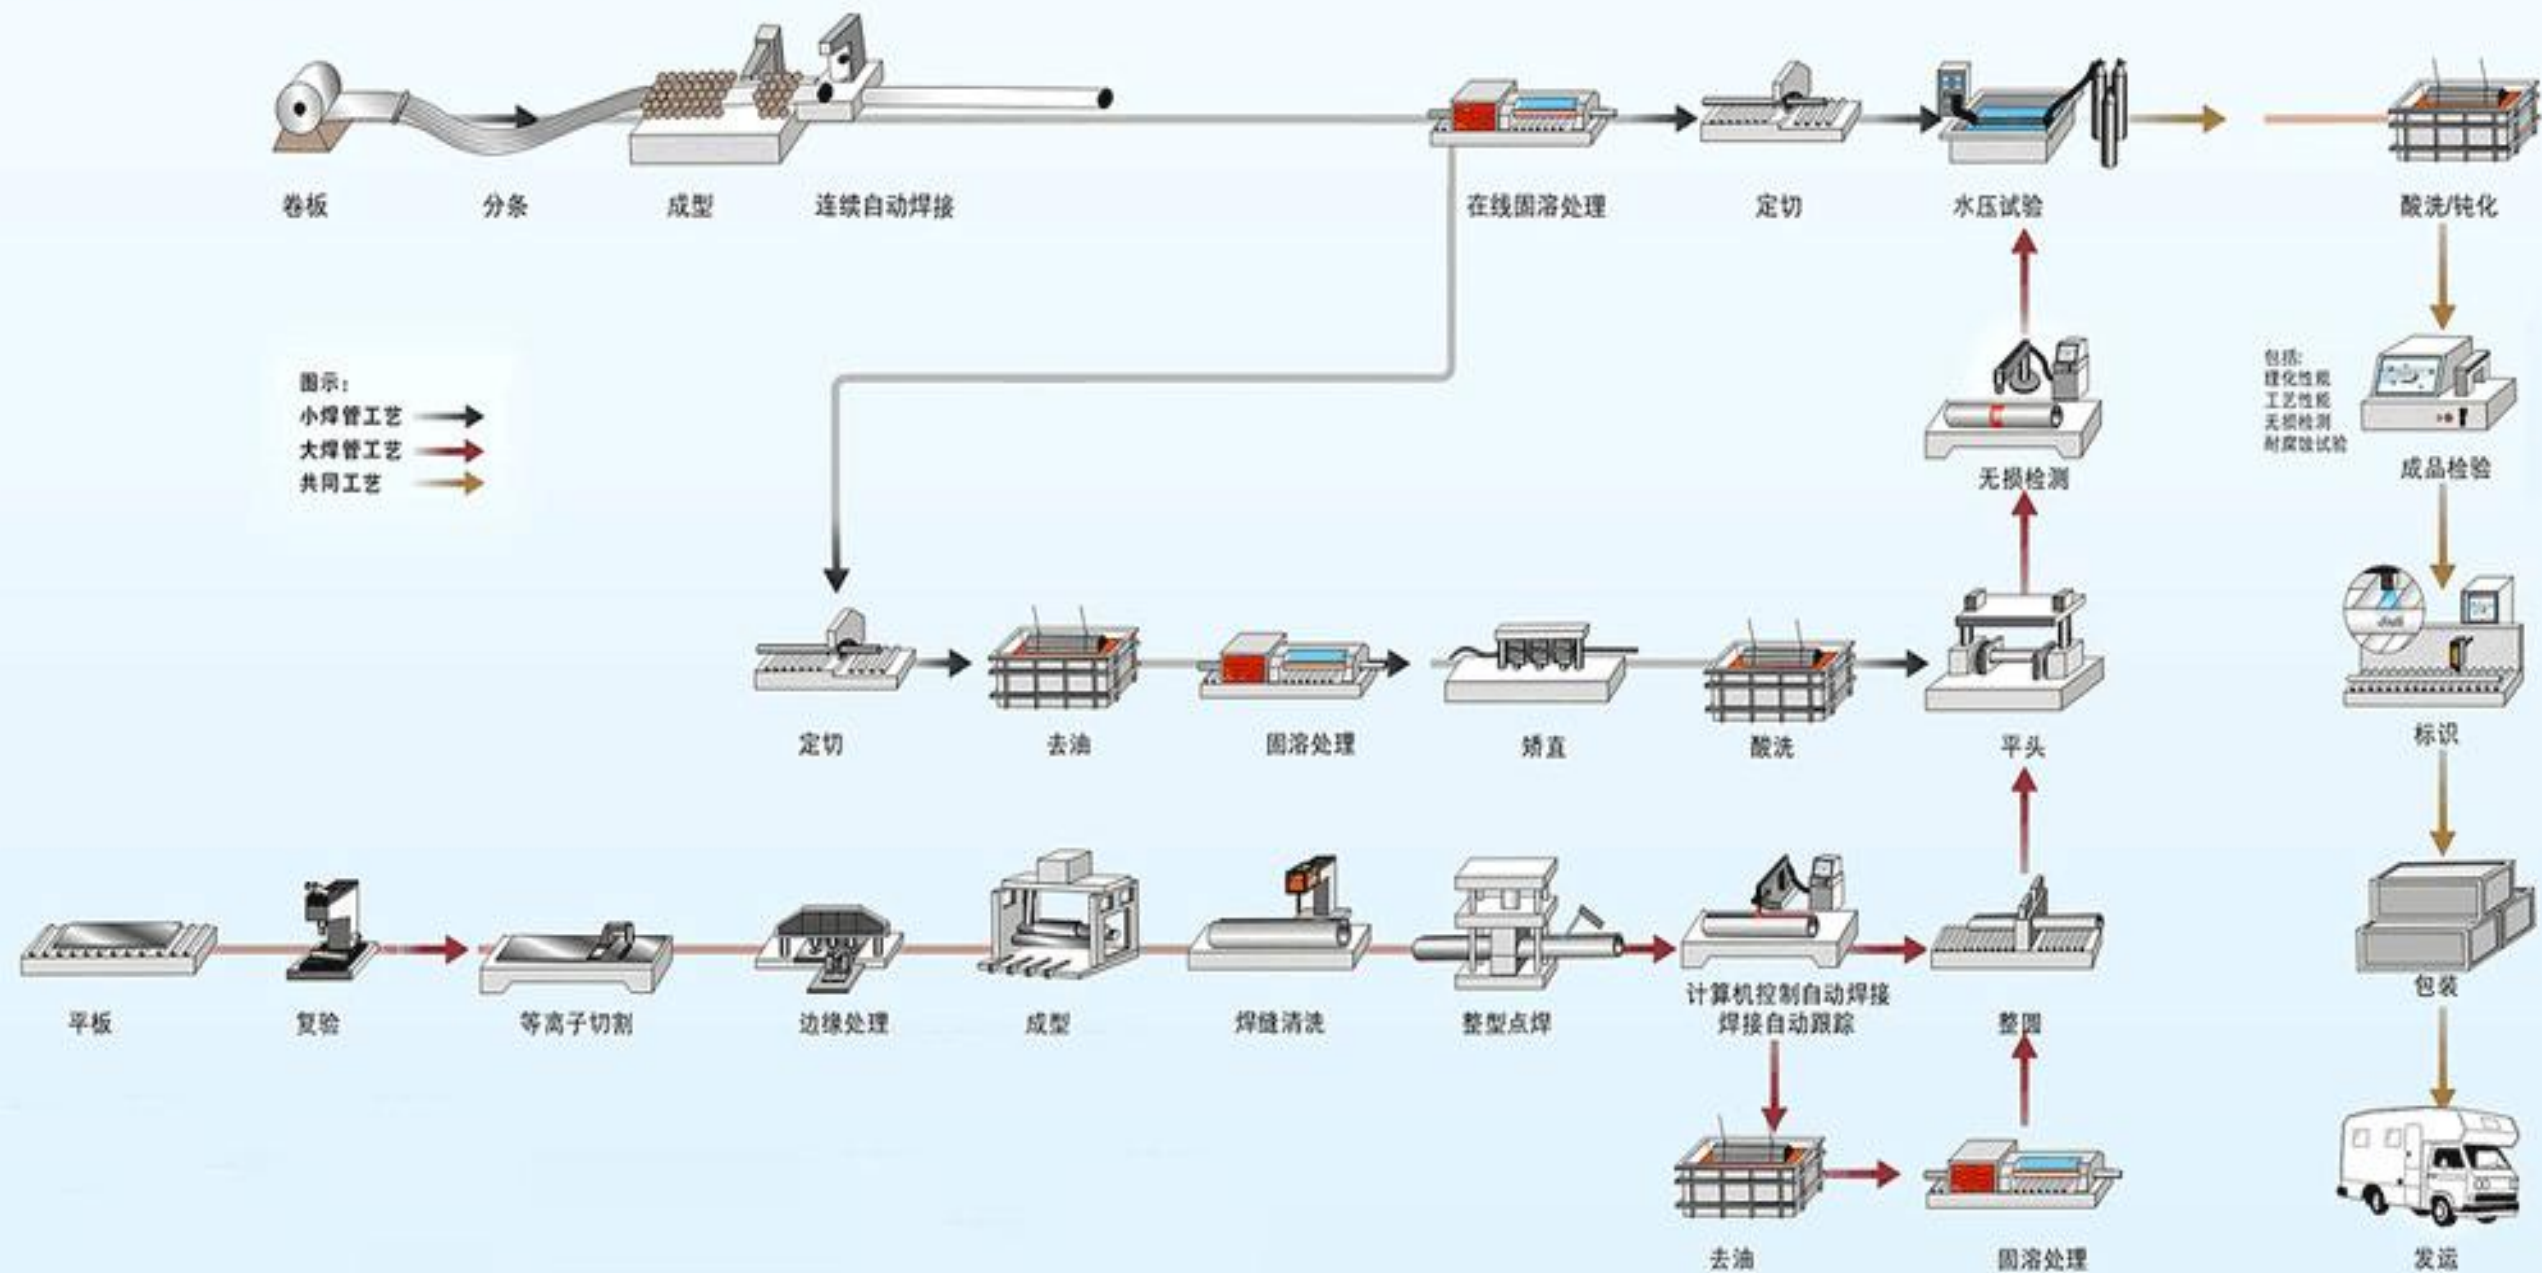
卷板
分条
成型
连续自动焊接
在线固溶处理
定切
水压试验
酸洗/钝化

图示：
小焊管工艺
大焊管工艺
共同工艺

无损检测
包括:
理化性能
工艺性能
无损检测
耐腐蚀试验
成品检验

定切
去油
固溶处理
矫直
酸洗
平头
标识

平板
复验
等离子切割
边缘处理
成型
焊缝清洗
整型点焊
计算机控制自动焊接
焊接自动跟踪
整圆
包装

去油
固溶处理
发运